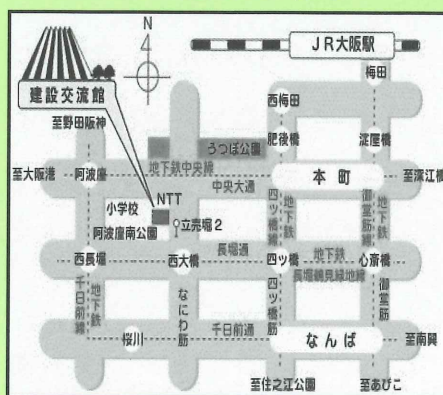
N

JR大阪駅

梅田

建設交流館

至野田阪神

西梅田

うつぼ公園

肥後橋

淀屋橋

至大阪港

阿波座

地下鉄中央線

本町

至深江橋

中央大通

NTT

小学校

立売堀2

四ツ橋筋

地下鉄

御堂筋

地下鉄

阿波座南公園

長堀通

西長堀

西大橋

四ツ橋

地下鉄長堀鶴見緑地線

心斎橋

千日前線

地下鉄

なにわ筋

四ツ橋筋

御堂筋

桜川

千日前通

なんば

至南巽

至住之江公園

至あびこ